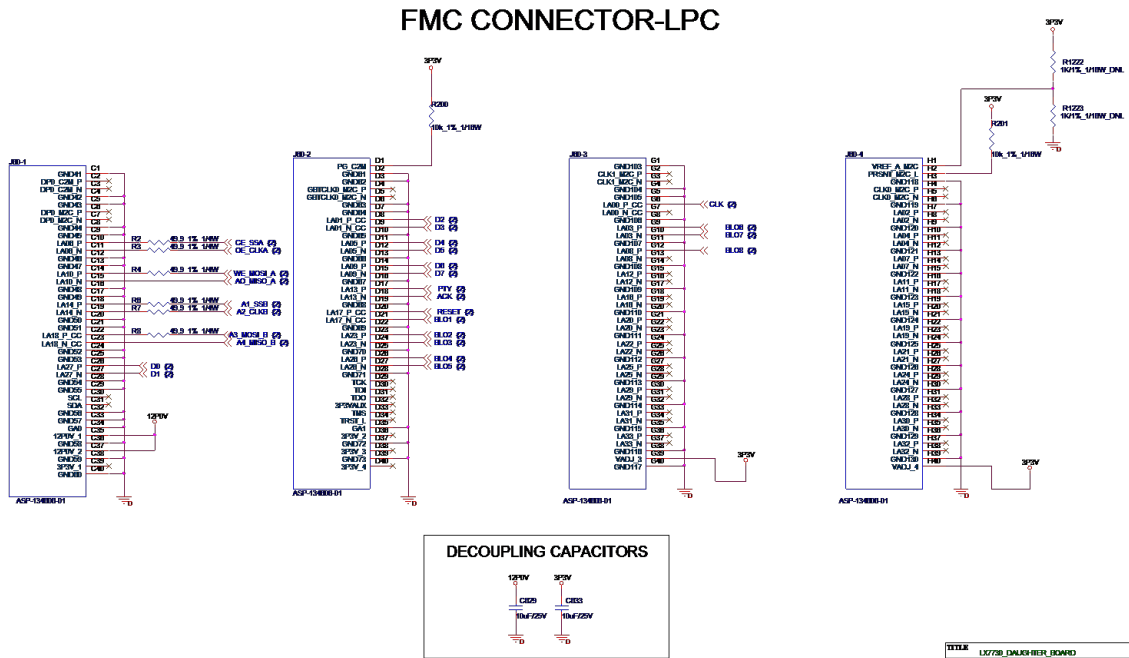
FMC CONNECTOR-LPC

3P3V
R1222
1K/1%_1/16W_DNL
R1223
1K/1%_1/16W_DNL

3P3V
R200
10k_1%_1/16W

3P3V
R201
10k_1%_1/16W

J80-1
GND41 C1
DP0_C2M_P C2
DP0_C2M_N C3
GND42 C4
GND43 C5
DP0_M2C_P C6
DP0_M2C_N C7
GND44 C8
GND45 C9
LA06_P C10
LA06_N C11
GND46 C12
GND47 C13
LA10_P C14
LA10_N C15
GND48 C16
GND49 C17
LA14_P C18
LA14_N C19
GND50 C20
GND51 C21
LA18_P_CC C22
LA18_N_CC C23
GND52 C24
GND53 C25
LA27_P C26
LA27_N C27
GND54 C28
GND55 C29
SCL C30
SDA C31
GND56 C32
GND57 C33
GA0 C34
12P0V_1 C35
GND58 C36
12P0V_2 C37
GND59 C38
3P3V_1 C39
GND60 C40
ASP-134606-01

R2 49.9_1%_1/4W CE_SSA (2)
R3 49.9_1%_1/4W OE_CLKA (2)
R4 49.9_1%_1/4W WE_MOSI_A (2)
A0_MISO_A (2)
R6 49.9_1%_1/4W A1_SSB (2)
R7 49.9_1%_1/4W A2_CLKB (2)
R9 49.9_1%_1/4W A3_MOSI_B (2)
A4_MISO_B (2)
D8 (2)
D1 (2)
12P0V

J80-2
PG_C2M D1
GND61 D2
GND62 D3
GBTCLK0_M2C_P D4
GBTCLK0_M2C_N D5
GND63 D6
GND64 D7
LA01_P_CC D8
LA01_N_CC D9
GND65 D10
LA05_P D11
LA05_N D12
GND66 D13
LA09_P D14
LA09_N D15
GND67 D16
LA13_P D17
LA13_N D18
GND68 D19
LA17_P_CC D20
LA17_N_CC D21
GND69 D22
LA23_P D23
LA23_N D24
GND70 D25
LA26_P D26
LA26_N D27
GND71 D28
TCK D29
TDI D30
TDO D31
3P3VAUX D32
TMS D33
TRST_L D34
GA1 D35
3P3V_2 D36
GND72 D37
3P3V_3 D38
GND73 D39
3P3V_4 D40
ASP-134606-01

D2 (2)
D3 (2)
D4 (2)
D5 (2)
D6 (2)
D7 (2)
RTY (2)
ACK (2)
RESET (2)
BL01 (2)
BL02 (2)
BL03 (2)
BL04 (2)
BL05 (2)

J80-3
GND103 G1
CLK1_M2C_P G2
CLK1_M2C_N G3
GND104 G4
GND105 G5
LA00_P_CC G6
LA00_N_CC G7
GND106 G8
LA03_P G9
LA03_N G10
GND107 G11
LA08_P G12
LA08_N G13
GND108 G14
LA12_P G15
LA12_N G16
GND109 G17
LA16_P G18
LA16_N G19
GND110 G20
LA20_P G21
LA20_N G22
GND111 G23
LA22_P G24
LA22_N G25
GND112 G26
LA25_P G27
LA25_N G28
GND113 G29
LA29_P G30
LA29_N G31
GND114 G32
LA31_P G33
LA31_N G34
GND115 G35
LA33_P G36
LA33_N G37
GND116 G38
VADJ_3 G39
GND117 G40
ASP-134606-01

CLK (2)
BL06 (2)
BL07 (2)
BL08 (2)
3P3V

J80-4
VREF_A_M2C H1
PRSNT_M2C_L H2
GND118 H3
CLK0_M2C_P H4
CLK0_M2C_N H5
GND119 H6
LA02_P H7
LA02_N H8
GND120 H9
LA04_P H10
LA04_N H11
GND121 H12
LA07_P H13
LA07_N H14
GND122 H15
LA11_P H16
LA11_N H17
GND123 H18
LA15_P H19
LA15_N H20
GND124 H21
LA19_P H22
LA19_N H23
GND125 H24
LA21_P H25
LA21_N H26
GND126 H27
LA24_P H28
LA24_N H29
GND127 H30
LA28_P H31
LA28_N H32
GND128 H33
LA30_P H34
LA30_N H35
GND129 H36
LA32_P H37
LA32_N H38
GND130 H39
VADJ_4 H40
ASP-134606-01

3P3V

DECOUPLING CAPACITORS
12P0V
C829
10uF/25V
3P3V
C833
10uF/25V

TITLE
LX7730_DAUGHTER_BOARD